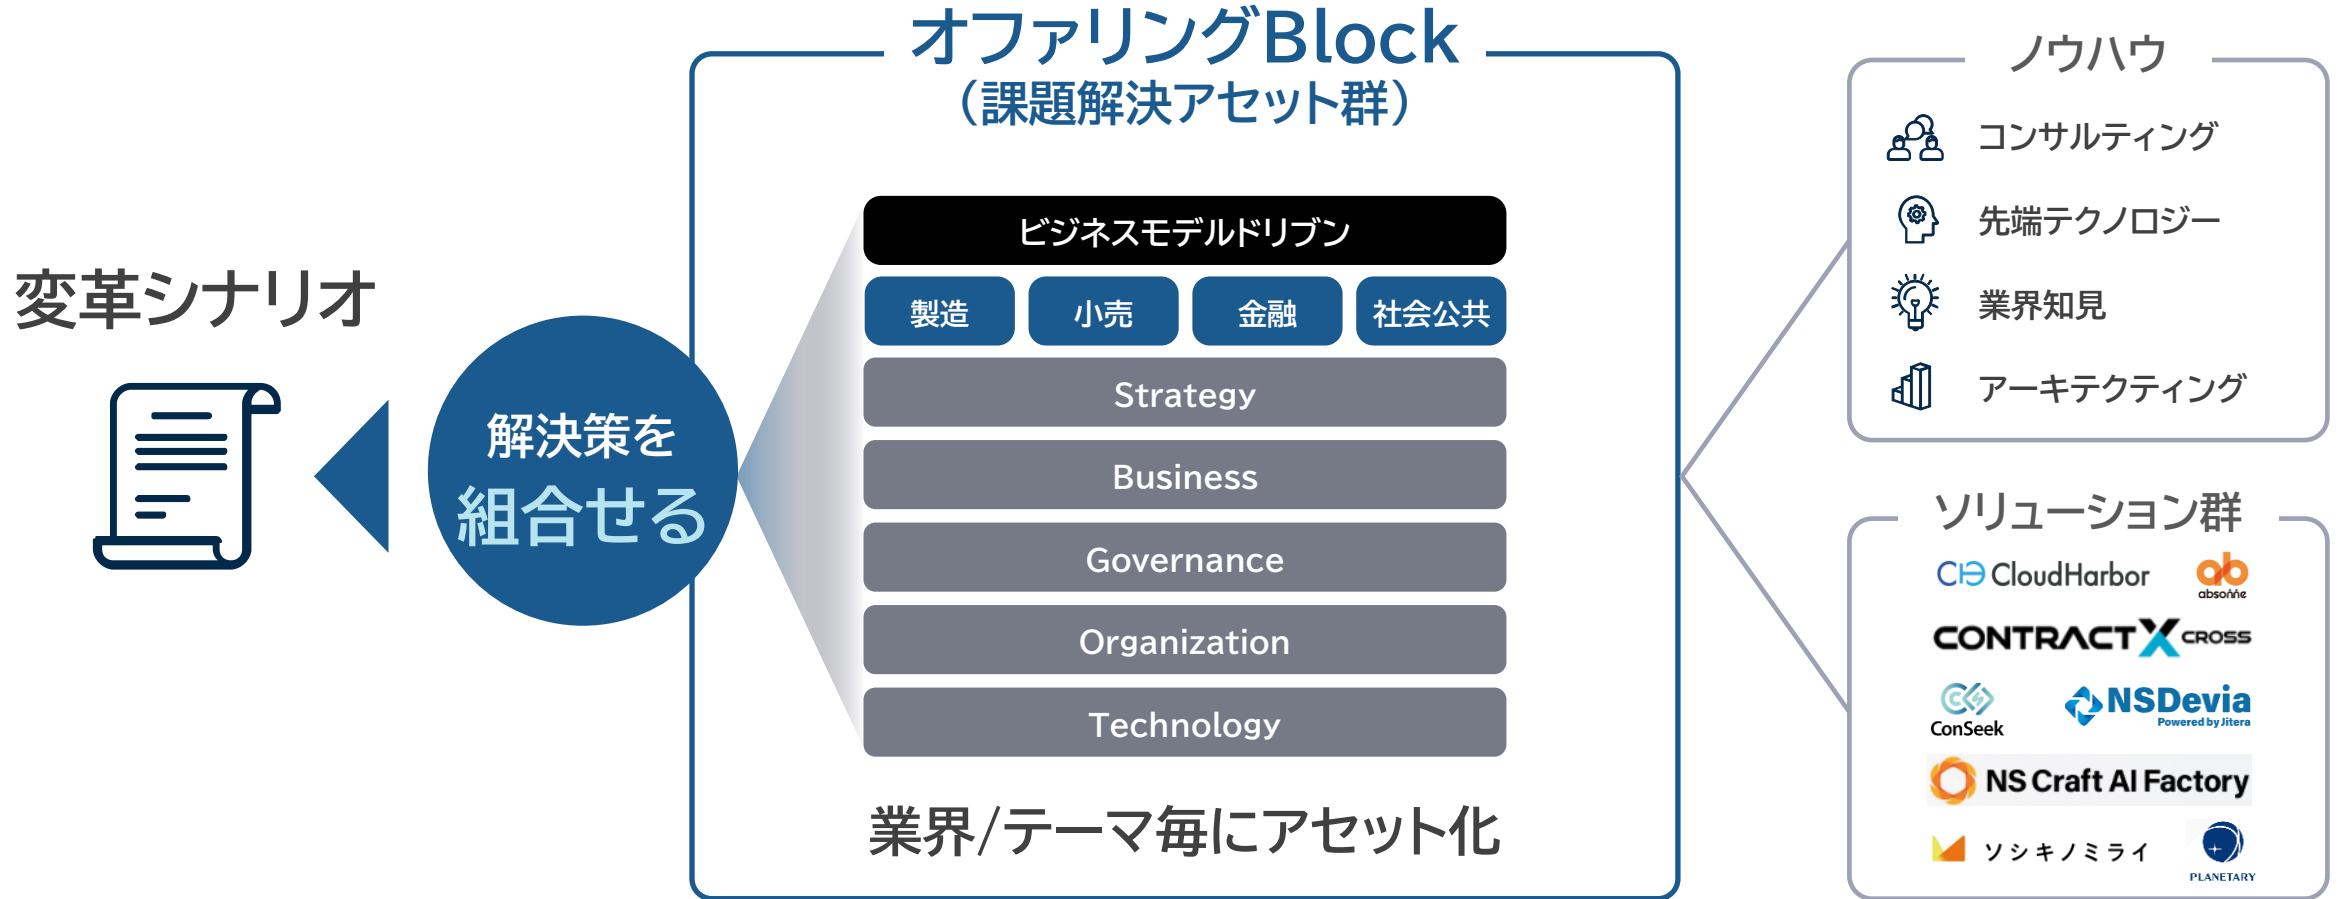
変革シナリオ

解決策を
組合せる

オファリングBlock
(課題解決アセット群)

ビジネスモデルドリブン

製造
小売
金融
社会公共

Strategy
Business
Governance
Organization
Technology

業界/テーマ毎にアセット化

ノウハウ

コンサルティング
先端テクノロジー
業界知見
アーキテクティング

ソリューション群

CloudHarbor
absonne
CONTRACT X CROSS
ConSeek
NSDevia
Powered by Jitera
NS Craft AI Factory
ソシキノミライ
PLANETARY